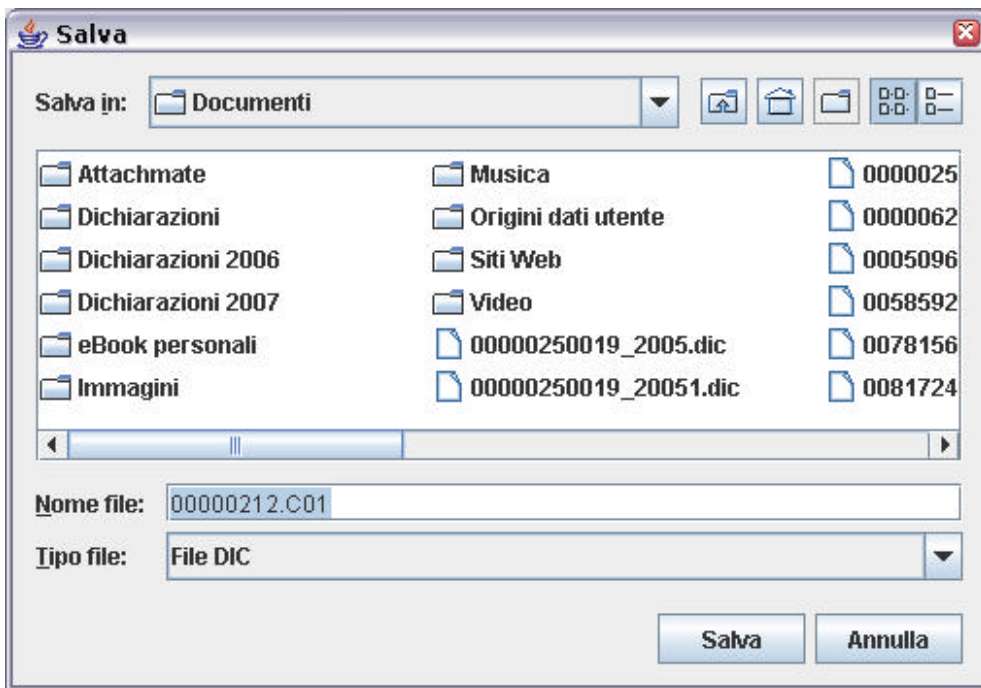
Salva

Salva in: Documenti

Attachmate
Dichiarazioni
Dichiarazioni 2006
Dichiarazioni 2007
eBook personali
Immagini

Musica
Origini dati utente
Siti Web
Video
00000250019_2005.dic
00000250019_20051.dic

0000025
0000062
0005096
0058592
0078156
0081724

Nome file: 00000212.C01
Tipo file: File DIC

Salva
Annulla